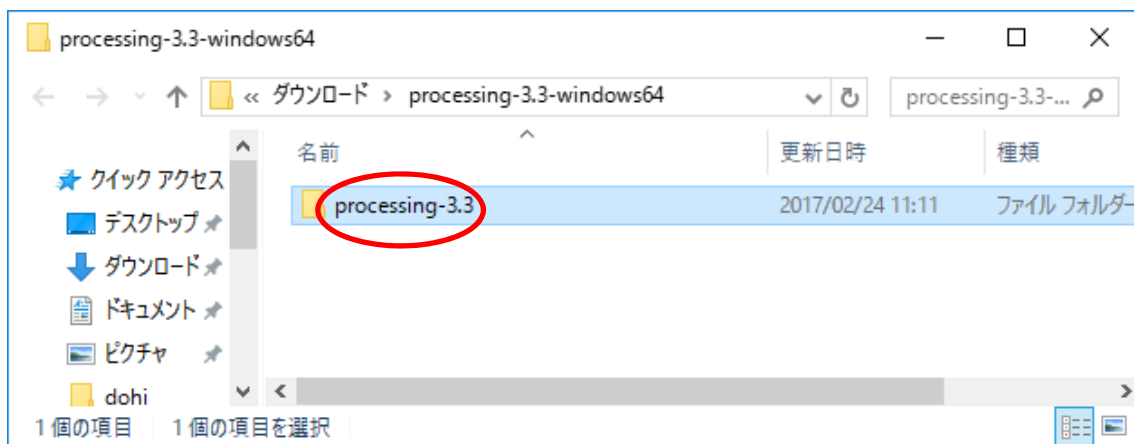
processing-3.3-windows64

« ダウンロード › processing-3.3-windows64

processing-3.3-...

名前

更新日時

種類

クイック アクセス

デスクトップ

ダウンロード

ドキュメント

ピクチャ

dohi

processing-3.3

2017/02/24 11:11

ファイル フォルダー

1 個の項目 1 個の項目を選択